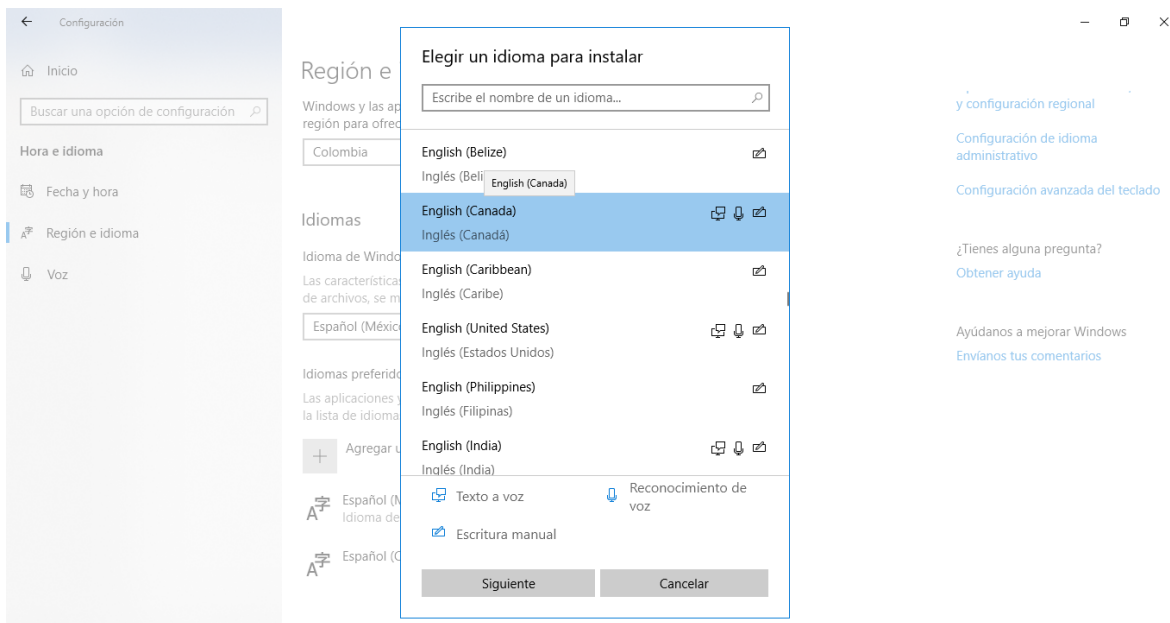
Configuración

Inicio

Buscar una opción de configuración

Hora e idioma

Fecha y hora

Región e idioma

Voz

Región e

Windows y las ap
región para ofrec

Colombia

Idiomas

Idioma de Windo

Las características
de archivos, se m

Español (México

Idiomas preferido

Las aplicaciones y
la lista de idioma

Agregar u

Español (M
Idioma de

Español (C

Elegir un idioma para instalar

Escribe el nombre de un idioma...

English (Belize)
Inglés (Beli

English (Canada)

English (Canada)
Inglés (Canadá)

English (Caribbean)
Inglés (Caribe)

English (United States)
Inglés (Estados Unidos)

English (Philippines)
Inglés (Filipinas)

English (India)
Inglés (India)

Texto a voz

Reconocimiento de voz

Escritura manual

Siguiente

Cancelar

y configuración regional

Configuración de idioma administrativo

Configuración avanzada del teclado

¿Tienes alguna pregunta?

Obtener ayuda

Ayúdanos a mejorar Windows

Envíanos tus comentarios